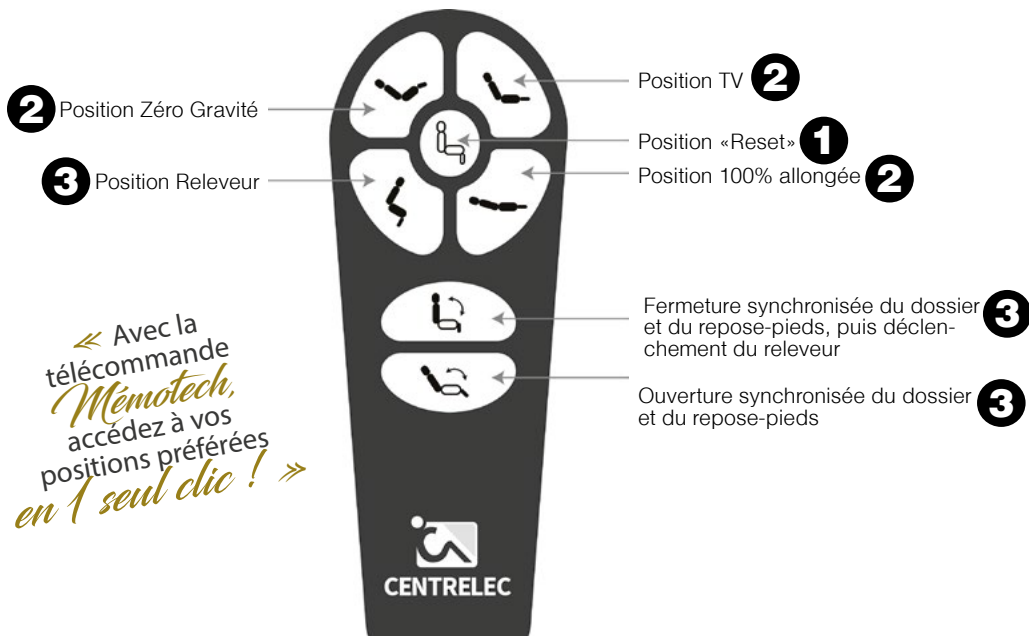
2 Position Zéro Gravité

3 Position Releveur

Position TV 2

Position «Reset» 1

Position 100% allongée 2

Fermeture synchronisée du dossier et du repose-pieds, puis déclenchement du releveur 3

Ouverture synchronisée du dossier et du repose-pieds 3

« Avec la télécommande Mémotech, accédez à vos positions préférées en 1 seul clic ! »

CENTRELEC